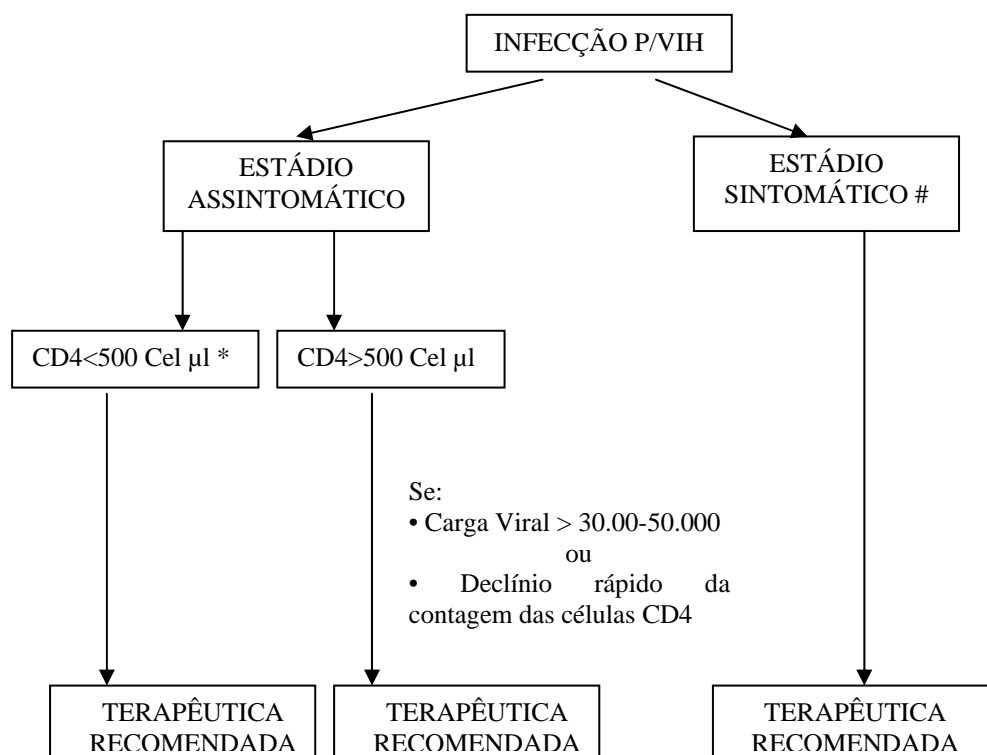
INFECÇÃO P/VIH

ESTÁDIO ASSINTOMÁTICO

ESTÁDIO SINTOMÁTICO #

CD4<500 Cel µl *

CD4>500 Cel µl

Se:
• Carga Viral > 30.00-50.000
ou
• Declínio rápido da contagem das células CD4

TERAPÊUTICA RECOMENDADA

TERAPÊUTICA RECOMENDADA

TERAPÊUTICA RECOMENDADA